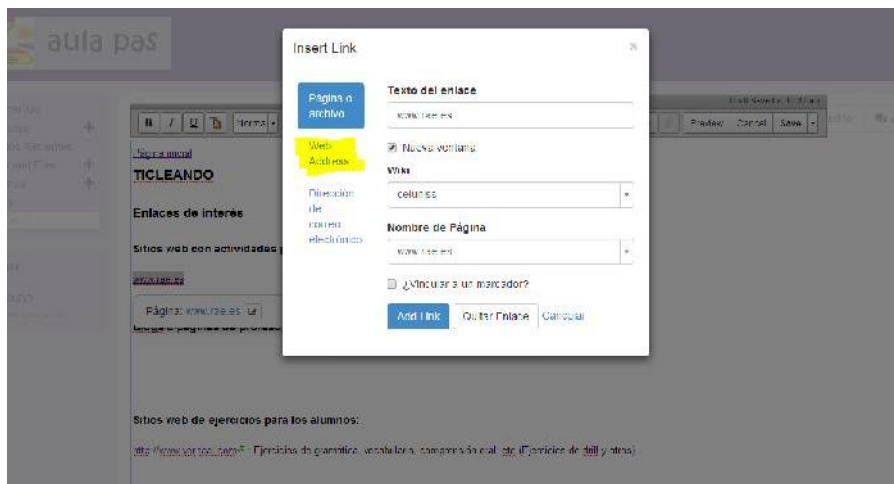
aula pas

Insert Link

×

Página o archivo

Web Address

Dirección de correo electrónico

Texto del enlace

www.isel.es

Nueva ventana

Wiki

celurss

Nombre de Página

www.isel.es

¿Vincular a un marcador?

Add Link

Quitar Enlace

Cancelar

Preview

Cancel

Save

Página principal

TICLEANDO

Enlaces de interés

Sitios web con actividades p

www.isel.es

Página: www.isel.es

Blogs o páginas de profeso

Sitios web de ejercicios para los alumnos:

http://www.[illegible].com/ - Ejercicios de gramática, vocabulario, comprensión oral, etc. (Ejercicios de drill y otros)